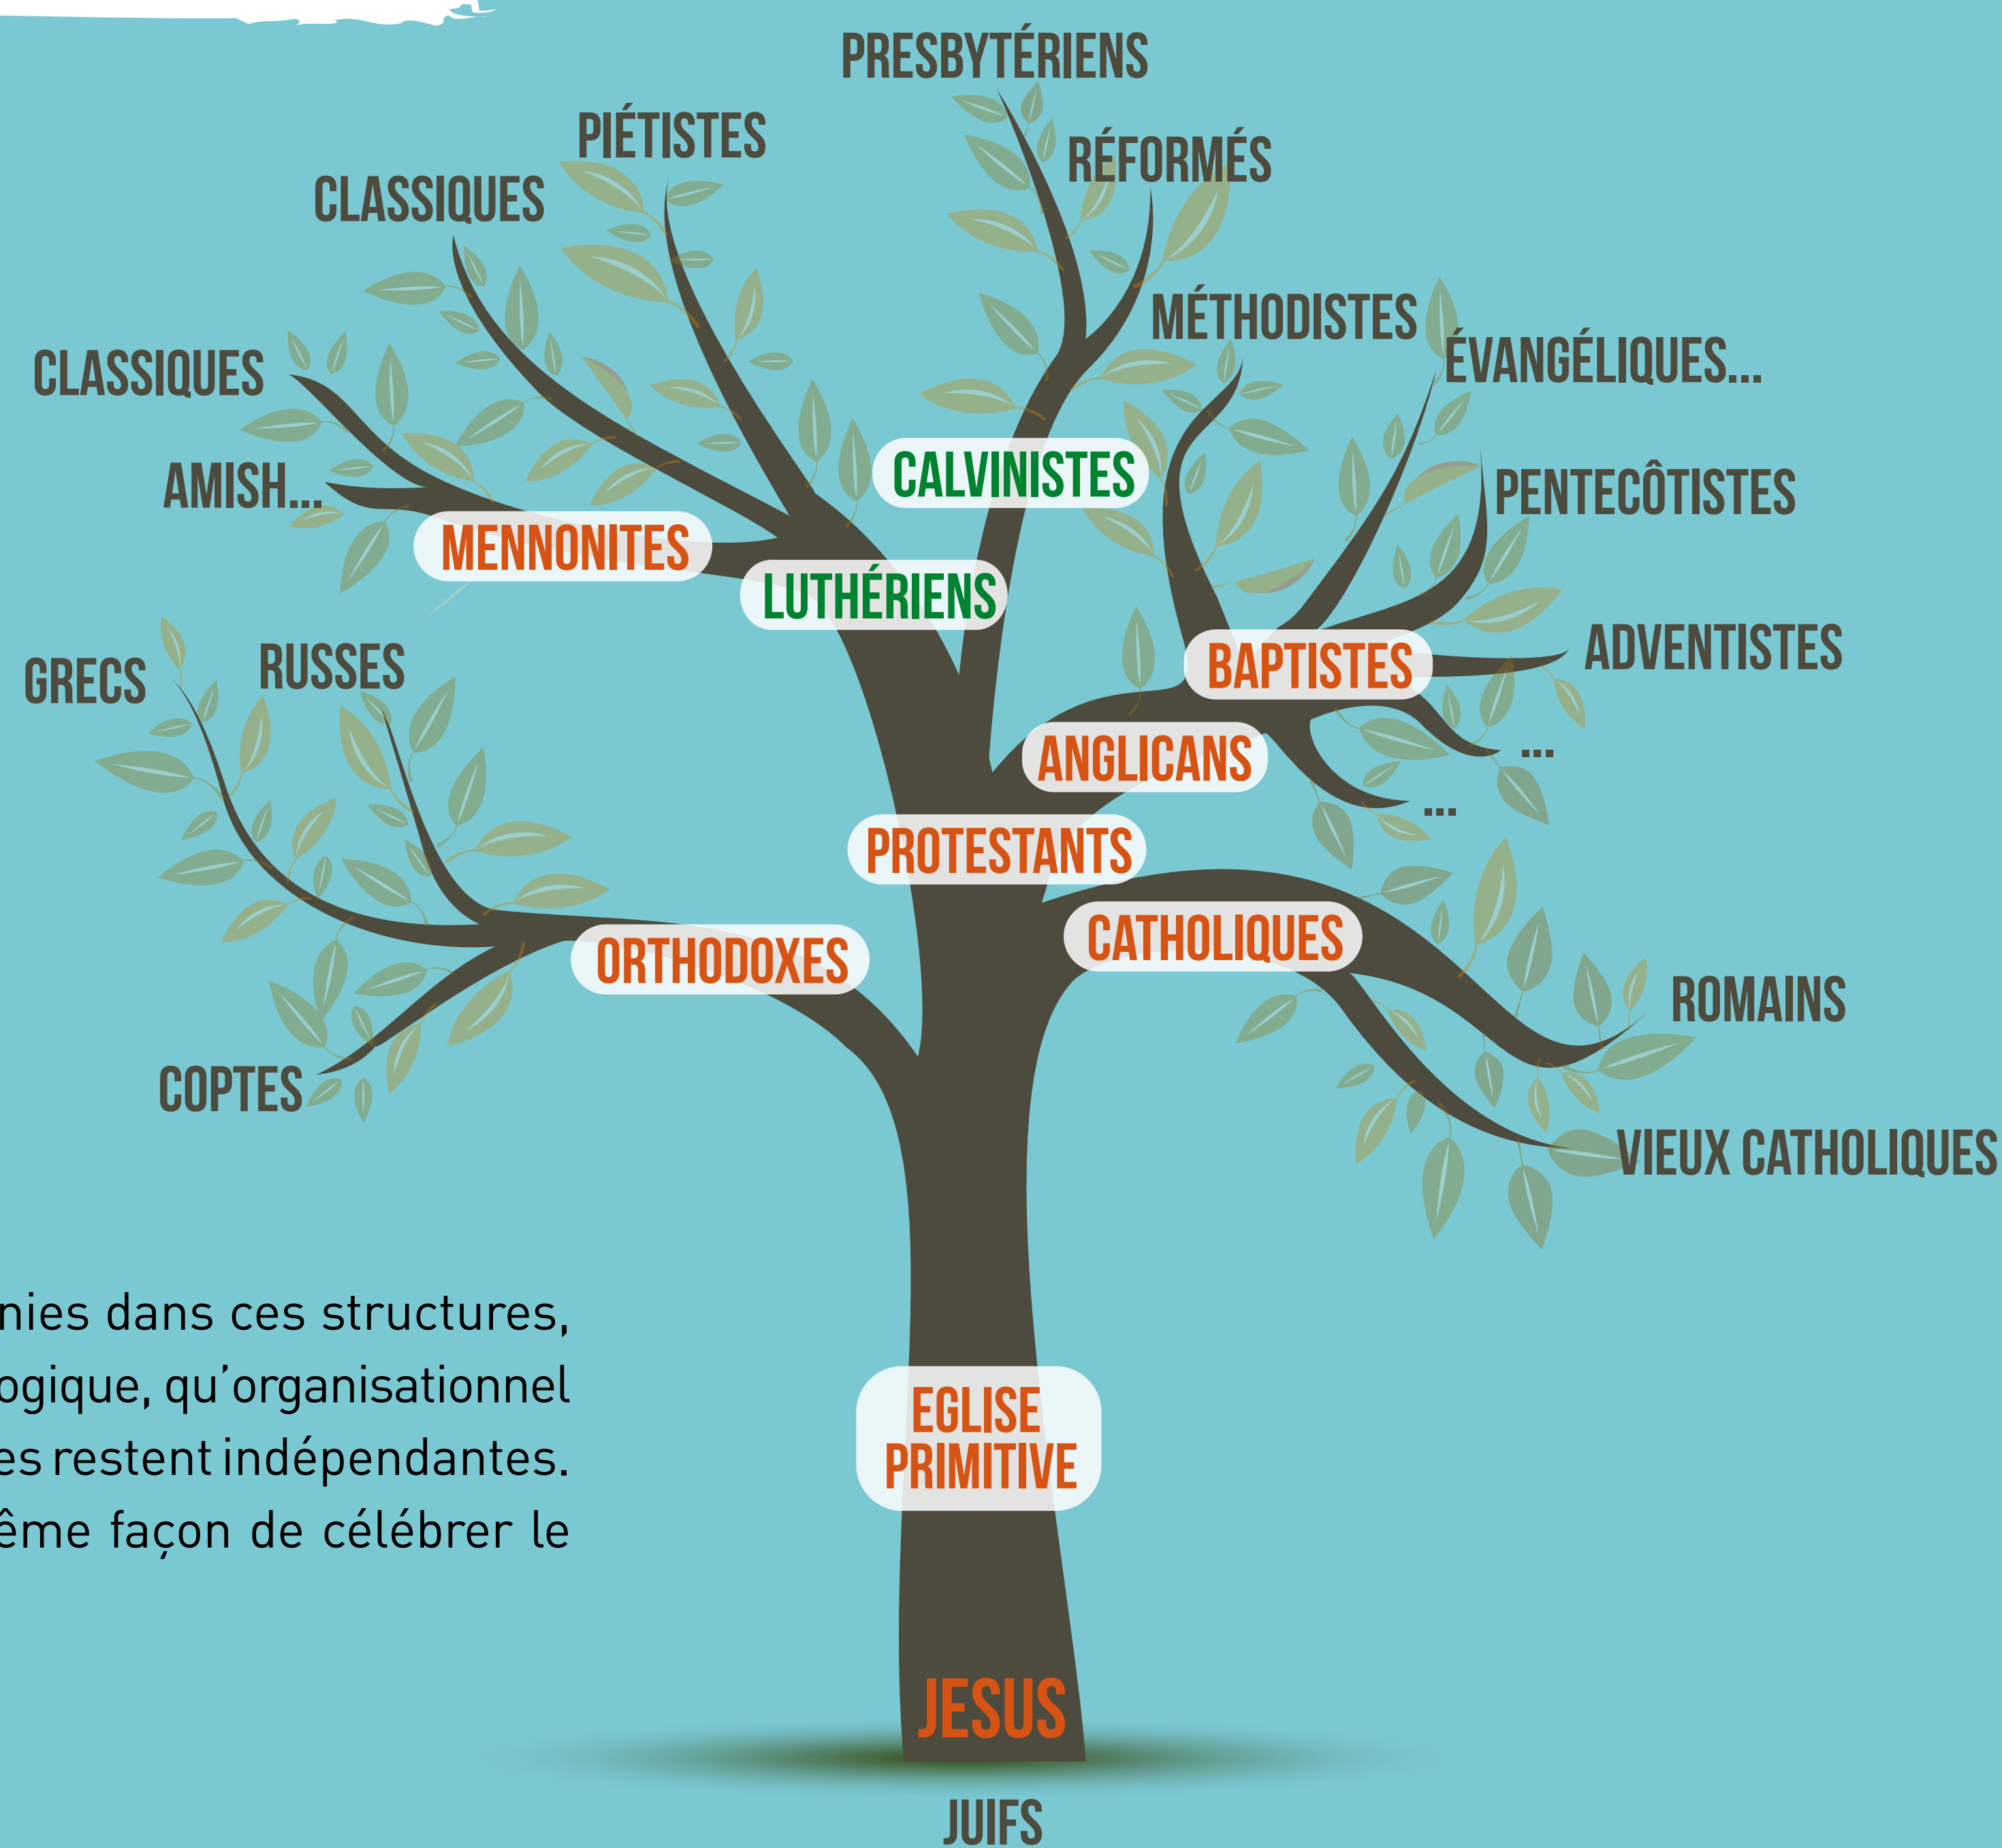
PRESBYTÉRIENS

PIÉTISTES

RÉFORMÉS

CLASSIQUES

MÉTHODISTES

ÉVANGÉLIQUES...

CLASSIQUES

CALVINISTES

PENTECÔTISTES

AMISH...

MENNONITES

LUTHÉRIENS

ADVENTISTES

BAPTISTES

GRECS

RUSSES

...

ANGLICANS

...

PROTESTANTS

CATHOLIQUES

ORTHODOXES

ROMAINS

COPTES

VIEUX CATHOLIQUES

nies dans ces structures, ogique, qu'organisationnel es restent indépendantes. ême façon de célébrer le

EGLISE PRIMITIVE

JESUS

JUIFS